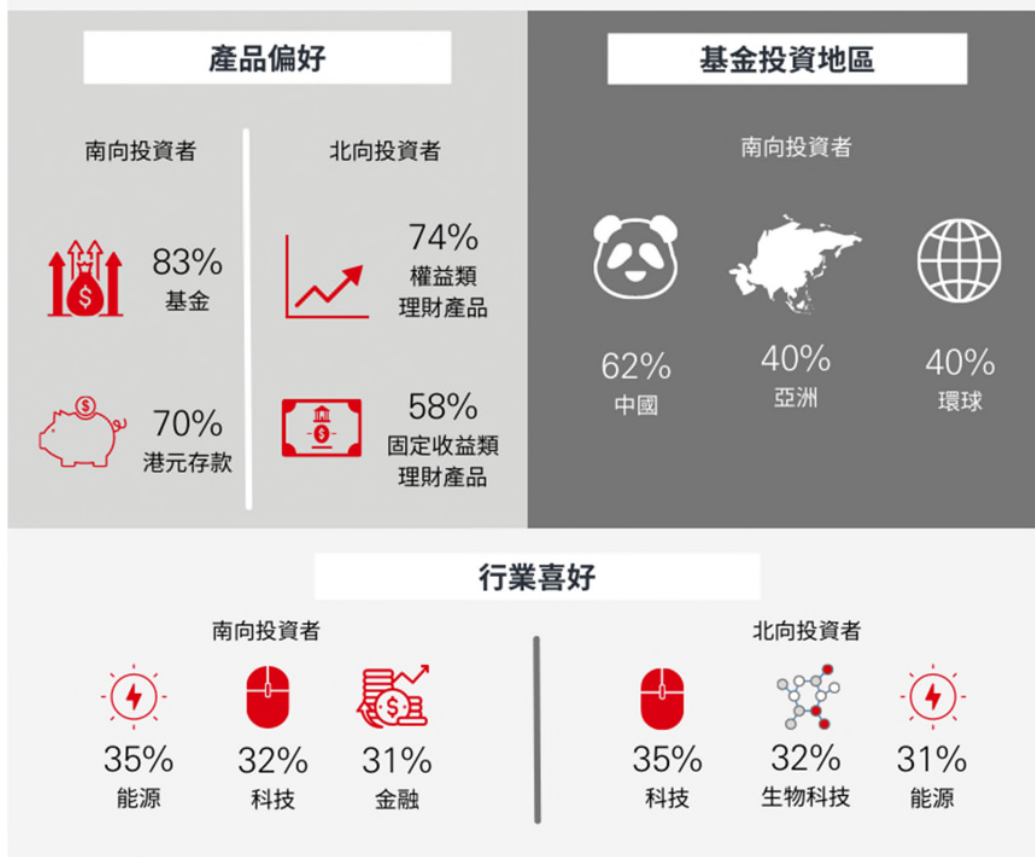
產品偏好

南向投資者

83%
基金

70%
港元存款

北向投資者

74%
權益類
理財產品

58%
固定收益類
理財產品

基金投資地區

南向投資者

62%
中國

40%
亞洲

40%
環球

行業喜好

南向投資者

35%
能源

32%
科技

31%
金融

北向投資者

35%
科技

32%
生物科技

31%
能源